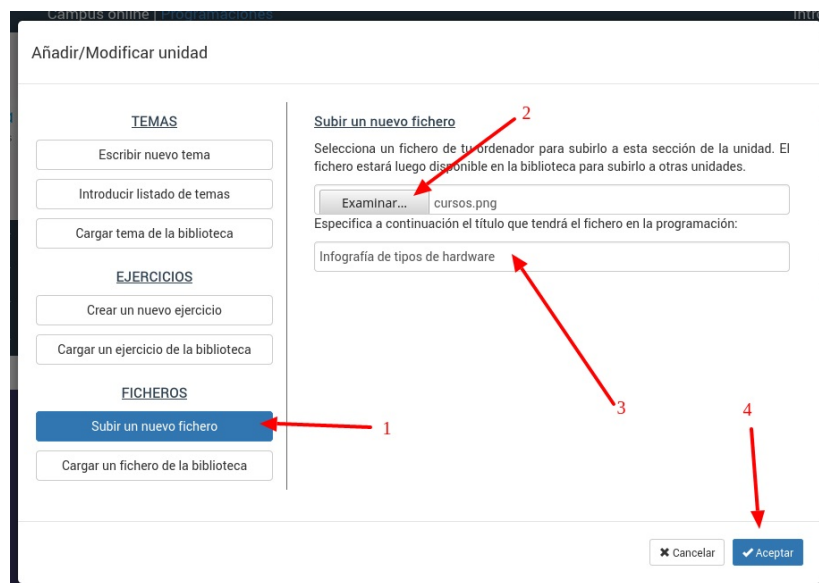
Campus online | Programaciones

Añadir/Modificar unidad

TEMAS

Escribir nuevo tema

Introducir listado de temas

Cargar tema de la biblioteca

EJERCICIOS

Crear un nuevo ejercicio

Cargar un ejercicio de la biblioteca

FICHEROS

Subir un nuevo fichero

Cargar un fichero de la biblioteca

Subir un nuevo fichero

Selecciona un fichero de tu ordenador para subirlo a esta sección de la unidad. El fichero estará luego disponible en la biblioteca para subirlo a otras unidades.

Examinar... cursos.png

Especifica a continuación el título que tendrá el fichero en la programación:

Infografía de tipos de hardware

1

2

3

4

✖ Cancelar

✔ Aceptar